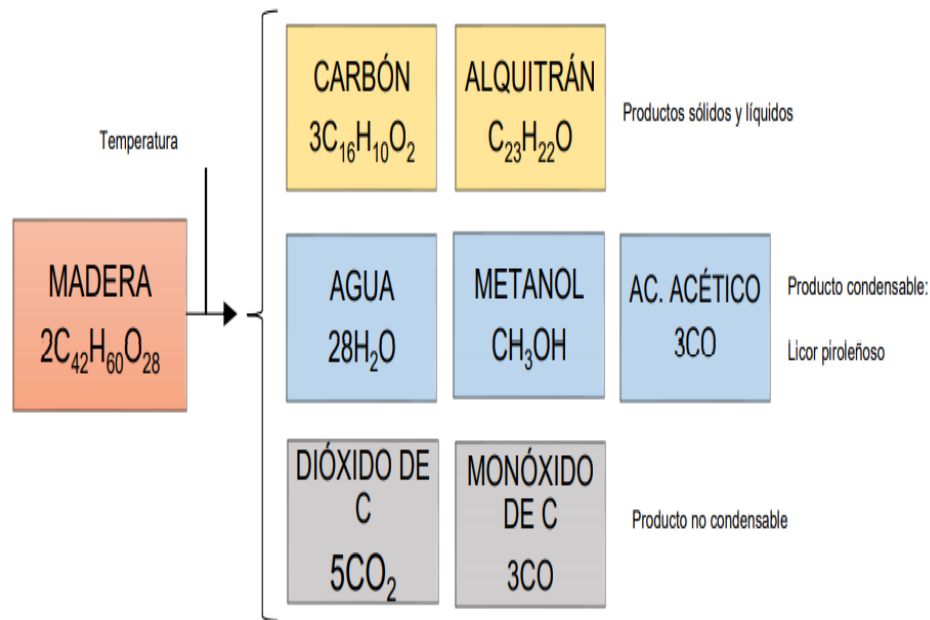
Temperatura

MADERA
$2C_{42}H_{60}O_{28}$

CARBÓN
$3C_{16}H_{10}O_2$

ALQUITRÁN
$C_{23}H_{22}O$

Productos sólidos y líquidos

AGUA
$28H_2O$

METANOL
$CH_3OH$

AC. ACÉTICO
3CO

Producto condensable:

Licor piroleñoso

DIÓXIDO DE C
$5CO_2$

MONÓXIDO DE C
3CO

Producto no condensable